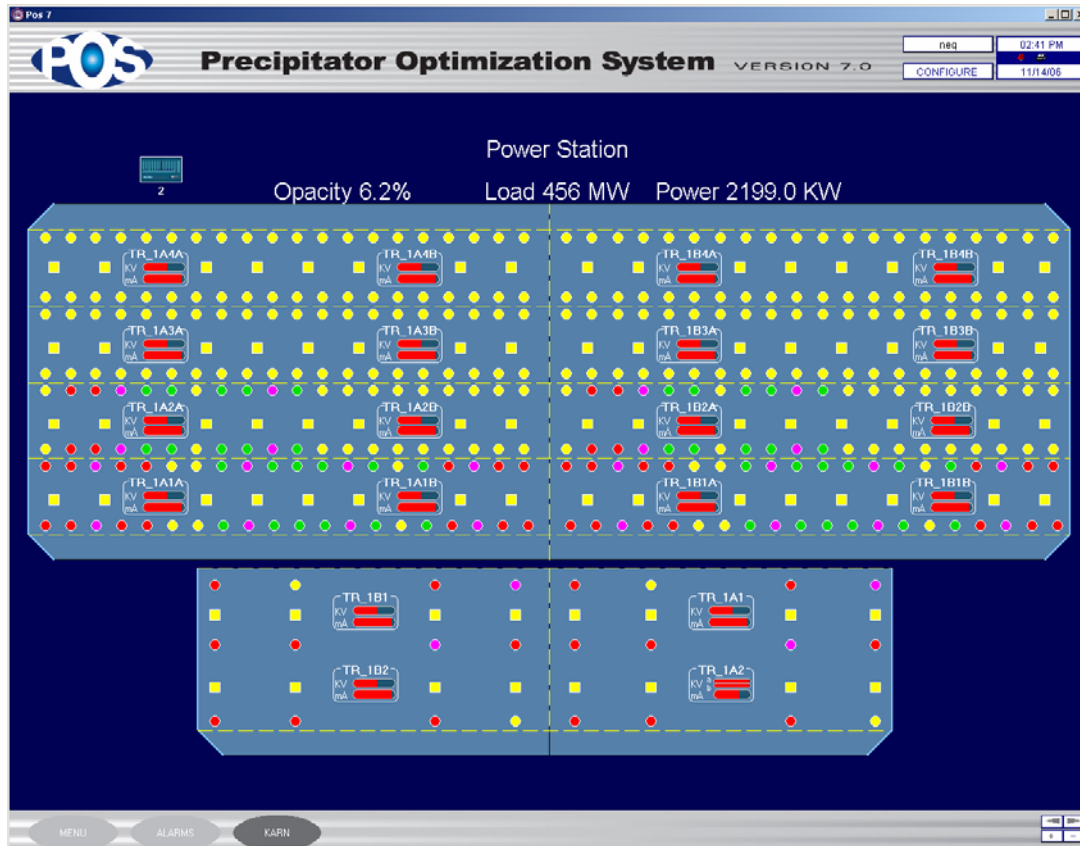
Pos 7

POS

Precipitator Optimization System VERSION 7.0

neq
02:41 PM
CONFIGURE
11/14/06

Power Station

2

Opacity 6.2% Load 456 MW Power 2199.0 KW

TR_1A4A
KV
mA

TR_1A4B
KV
mA

TR_1B4A
KV
mA

TR_1B4B
KV
mA

TR_1A3A
KV
mA

TR_1A3B
KV
mA

TR_1B3A
KV
mA

TR_1B3B
KV
mA

TR_1A2A
KV
mA

TR_1A2B
KV
mA

TR_1B2A
KV
mA

TR_1B2B
KV
mA

TR_1A1A
KV
mA

TR_1A1B
KV
mA

TR_1B1A
KV
mA

TR_1B1B
KV
mA

TR_1B1
KV
mA

TR_1A1
KV
mA

TR_1B2
KV
mA

TR_1A2
KV
mA

MENU ALARMS KARN